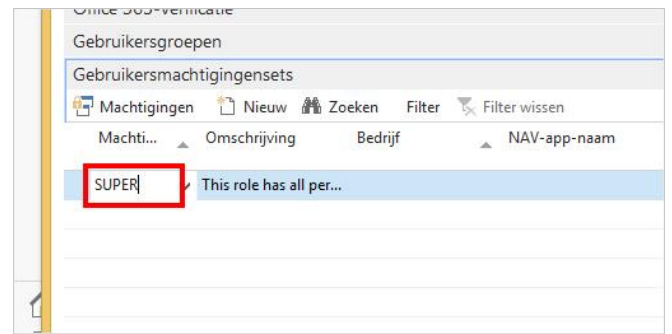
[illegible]

Gebruikersgroepen

Gebruikersmachtigingensets

Machtigingen Nieuw Zoeken Filter Filter wissen

| Machti... | Omschrijving | Bedrijf | NAV-app-naam |
|---|---|---|---|
| SUPER | This role has all per... | | |